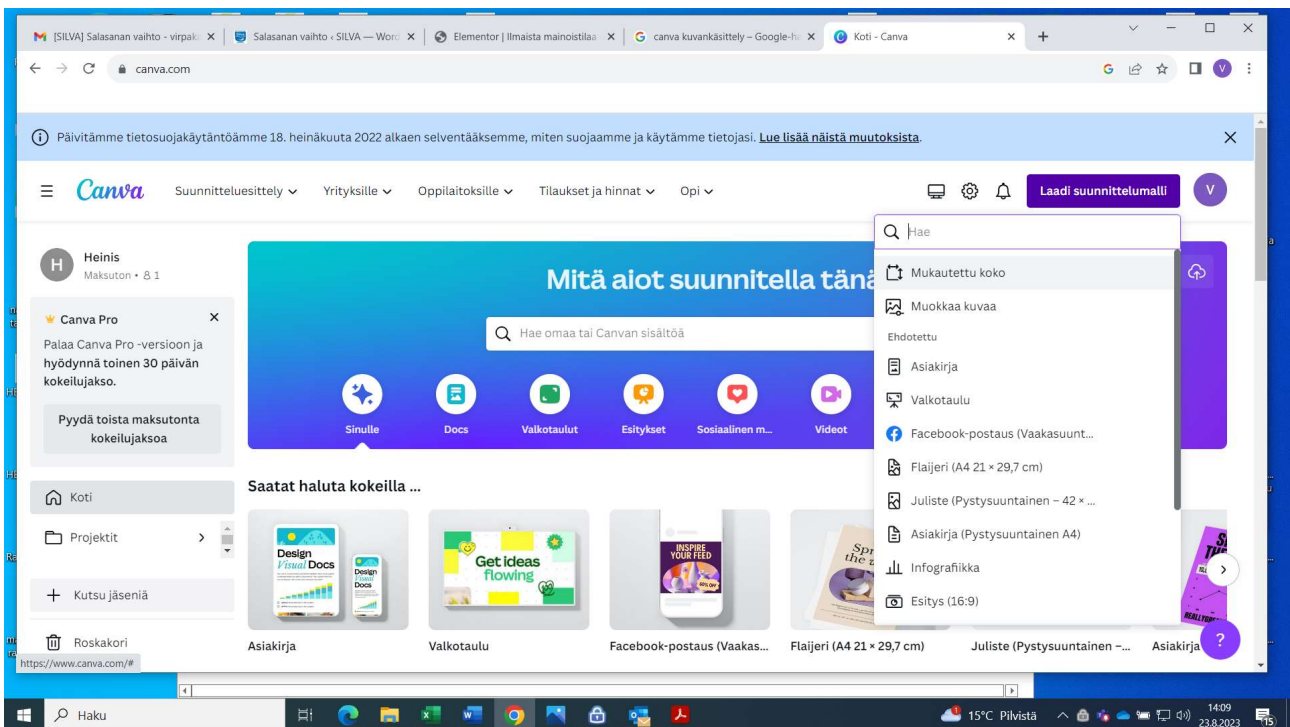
[SILVA] Salasanan vaihto - virpak ×
Salasanan vaihto ‹ SILVA — Word ×
Elementor | Ilmaista mainoistilaa ×
canva kuvankäsittely – Google-ha ×
Koti - Canva ×

canva.com

Päivitämme tietosuojakäytäntöämme 18. heinäkuuta 2022 alkaen selventääksemme, miten suojaamme ja käytämme tietojasi. Lue lisää näistä muutoksista.

Canva Suunnitteluesittely Yrityksille Oppilaitoksille Tilaukset ja hinnat Opi
Laadi suunnittelumalli

Heinis
Maksuton • 1

Canva Pro
Palaa Canva Pro -versioon ja hyödynnä toinen 30 päivän kokeilujakso.
Pyydä toista maksutonta kokeilujaksoa

Koti
Projektit
Kutsu jäseniä
Roskakori

Mitä aiot suunnitella tänä
Hae omaa tai Canvan sisältöä
Sinulle Docs Valkotaulut Esitykset Sosiaalinen m... Videot

Saatat haluta kokeilla ...
Design Visual Docs
Get ideas flowing
INSPIRE YOUR FEED
Asiakirja Valkotaulu Facebook-postaus (Vaakas... Flaijeri (A4 21 × 29,7 cm) Juliste (Pystysuuntainen –... Asiakirja

Hae
Mukautettu koko
Muokkaa kuvaa
Ehdotettu
Asiakirja
Valkotaulu
Facebook-postaus (Vaakasuunt...
Flaijeri (A4 21 × 29,7 cm)
Juliste (Pystysuuntainen – 42 × ...
Asiakirja (Pystysuuntainen A4)
Infografiikka
Esitys (16:9)

https://www.canva.com/#

Haku
15°C Pilvistä 14:09 23.8.2023